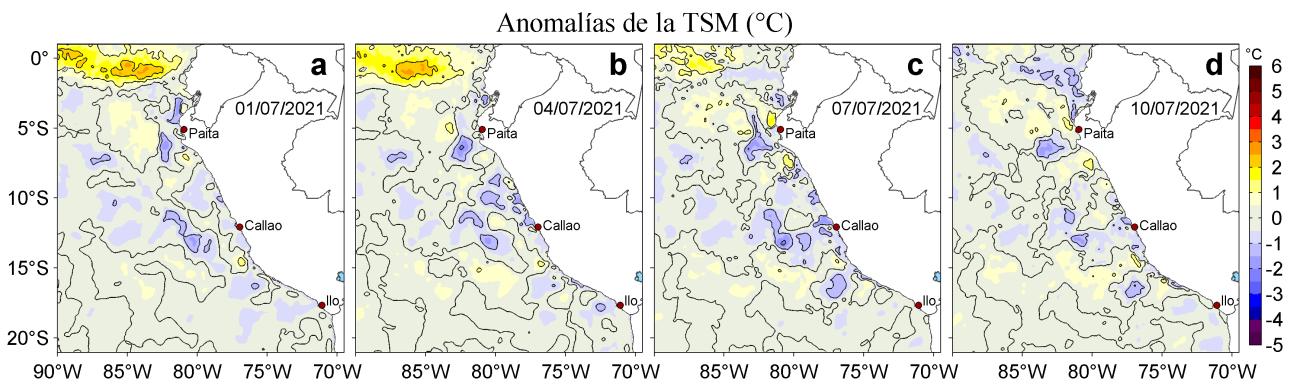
Anomalías de la TSM (°C)

0°
5°S
10°S
15°S
20°S

a
01/07/2021
Paita
Callao
Ilo
90°W 85°W 80°W 75°W 70°W

b
04/07/2021
Paita
Callao
Ilo
85°W 80°W 75°W 70°W

c
07/07/2021
Paita
Callao
Ilo
85°W 80°W 75°W 70°W

d
10/07/2021
Paita
Callao
Ilo
85°W 80°W 75°W 70°W

°C
6
5
4
3
2
1
0
-1
-2
-3
-4
-5